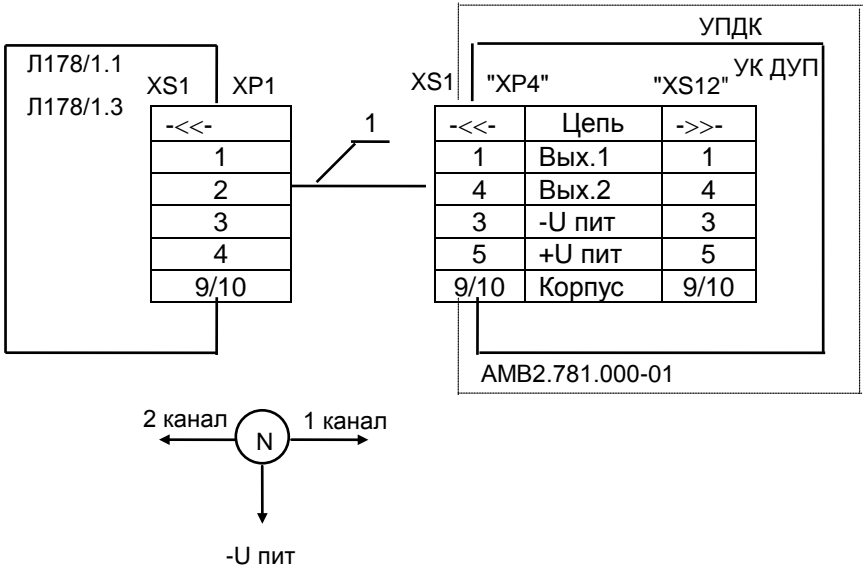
УПДК

Л178/1.1

Л178/1.3

XS1 XP1

| -<<- |
|---|
| 1 |
| 2 |
| 3 |
| 4 |
| 9/10 |

1

XS1 "XP4" "XS12" УК ДУП

| -<<- | Цепь | ->>- |
|---|---|---|
| 1 | Вых.1 | 1 |
| 4 | Вых.2 | 4 |
| 3 | -U пит | 3 |
| 5 | +U пит | 5 |
| 9/10 | Корпус | 9/10 |

АМВ2.781.000-01

2 канал N 1 канал

-U пит